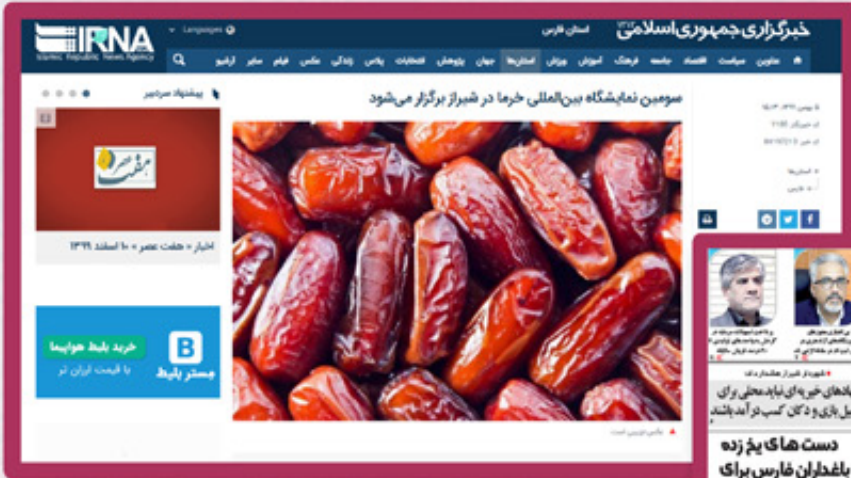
IRNA
Islamic Republic News Agency
Languages
خبرگزاری جمهوری اسلامی
استان فارس
عناوین سیاست اقتصاد جامعه فرهنگ آموزش ورزش استانها جهان پژوهش انتخابات پلاس زندگی عکس فیلم سایر آرشیو
پیشنهاد سردبیر
سومین نمایشگاه بین‌المللی خرما در شیراز برگزار می‌شود
هفت عصر
اخبار « هفت عصر » ۱۰ اسفند ۱۳۹۹
خرید بلیط هواپیما
با قیمت ارزان تر
مستر بلیط
دست های پخ زده
باغداران فارس برای